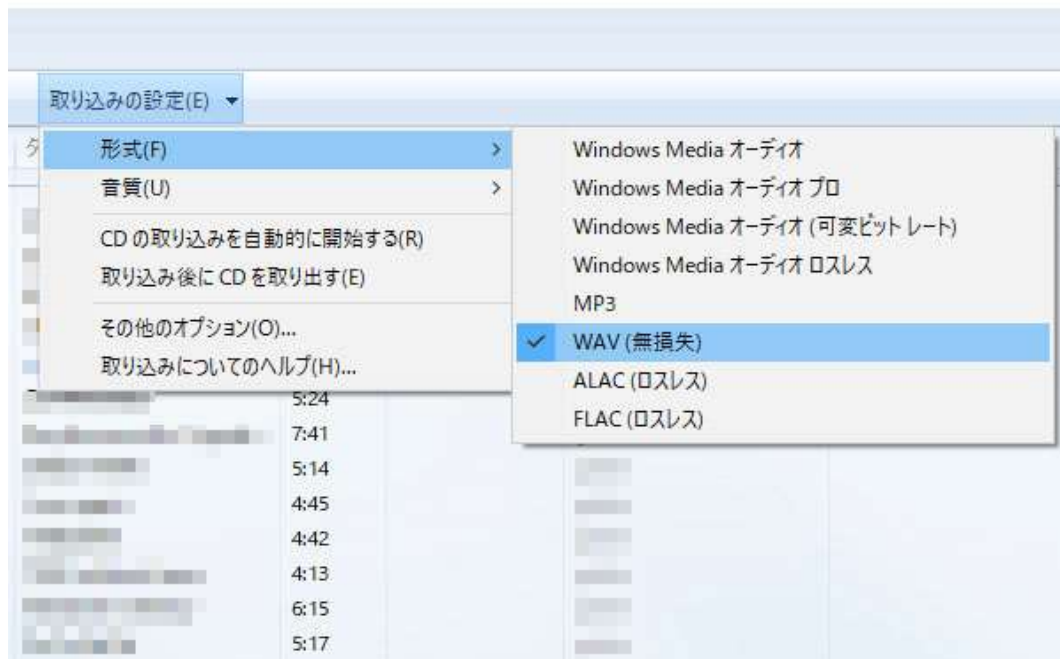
取り込みの設定(E) ▾

形式(F) >
音質(U) >
CD の取り込みを自動的に開始する(R)
取り込み後に CD を取り出す(E)
その他のオプション(O)...
取り込みについてのヘルプ(H)...

Windows Media オーディオ
Windows Media オーディオ プロ
Windows Media オーディオ (可変ビット レート)
Windows Media オーディオ ロスレス
MP3
✓ WAV (無損失)
ALAC (ロスレス)
FLAC (ロスレス)

5:24
7:41
5:14
4:45
4:42
4:13
6:15
5:17